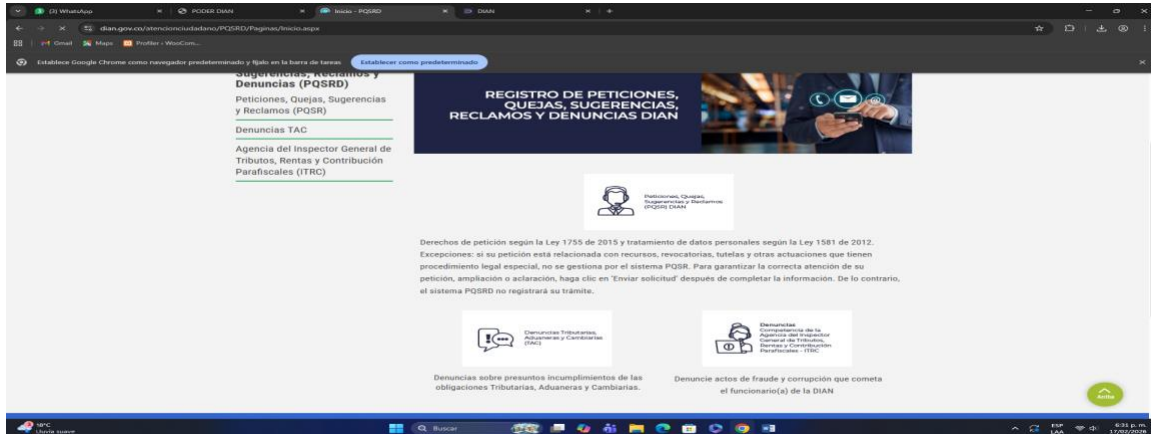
(3) WhatsApp | PODER DIAN | Inicio - PQSRD | DIAN

dian.gov.co/atencionciudadano/PQSRD/Paginas/Inicio.aspx

Gmail | Maps | Profiler › WooCom...

Establece Google Chrome como navegador predeterminado y fíjalo en la barra de tareas | Establecer como predeterminado

Sugerencias, Reclamos y Denuncias (PQSRD)

Peticiones, Quejas, Sugerencias y Reclamos (PQSR)

Denuncias TAC

Agencia del Inspector General de Tributos, Rentas y Contribución Parafiscales (ITRC)

REGISTRO DE PETICIONES, QUEJAS, SUGERENCIAS, RECLAMOS Y DENUNCIAS DIAN

Peticiones, Quejas, Sugerencias y Reclamos (PQSR) DIAN

Derechos de petición según la Ley 1755 de 2015 y tratamiento de datos personales según la Ley 1581 de 2012. Excepciones: si su petición está relacionada con recursos, revocatorias, tutelas y otras actuaciones que tienen procedimiento legal especial, no se gestiona por el sistema PQSR. Para garantizar la correcta atención de su petición, ampliación o aclaración, haga clic en 'Enviar solicitud' después de completar la información. De lo contrario, el sistema PQSRD no registrará su trámite.

Denuncias Tributarias, Aduaneras y Cambiarias (TAC)

Denuncias sobre presuntos incumplimientos de las obligaciones Tributarias, Aduaneras y Cambiarias.

Denuncias Competencia de la Agencia del Inspector General de Tributos, Rentas y Contribución Parafiscales - ITRC

Denuncie actos de fraude y corrupción que cometa el funcionario(a) de la DIAN

Arriba

18°C Lluvia suave

Buscar

ESP LAA 6:31 p. m. 17/02/2026